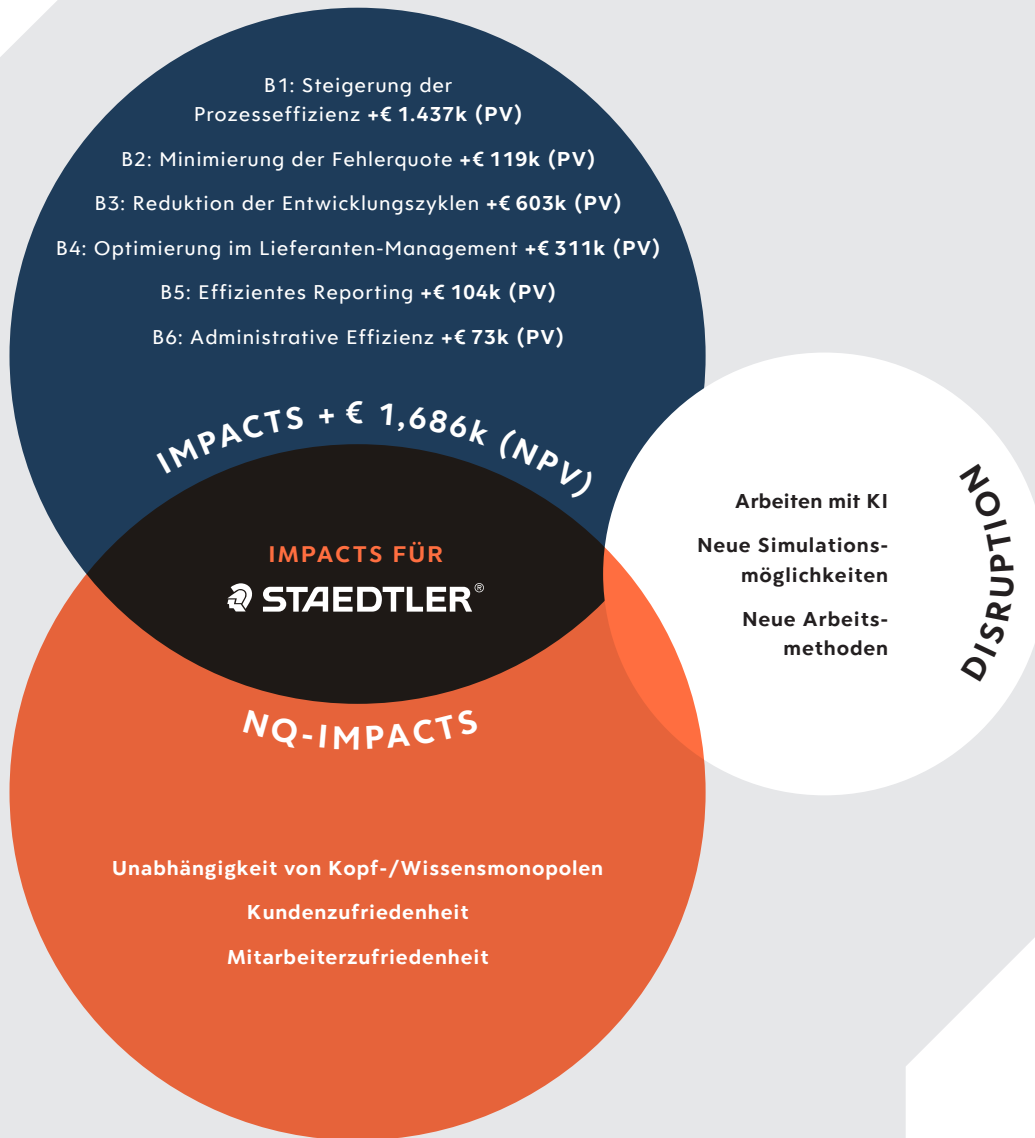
B1: Steigerung der Prozesseffizienz +€ 1.437k (PV)

B2: Minimierung der Fehlerquote +€ 119k (PV)

B3: Reduktion der Entwicklungszyklen +€ 603k (PV)

B4: Optimierung im Lieferanten-Management +€ 311k (PV)

B5: Effizientes Reporting +€ 104k (PV)

B6: Administrative Effizienz +€ 73k (PV)

IMPACTS + € 1,686k (NPV)

IMPACTS FÜR

STAEDTLER®

NQ-IMPACTS

Unabhängigkeit von Kopf-/Wissensmonopolen

Kundenzufriedenheit

Mitarbeiterzufriedenheit

Arbeiten mit KI

Neue Simulationsmöglichkeiten

Neue Arbeitsmethoden

DISRUPTION